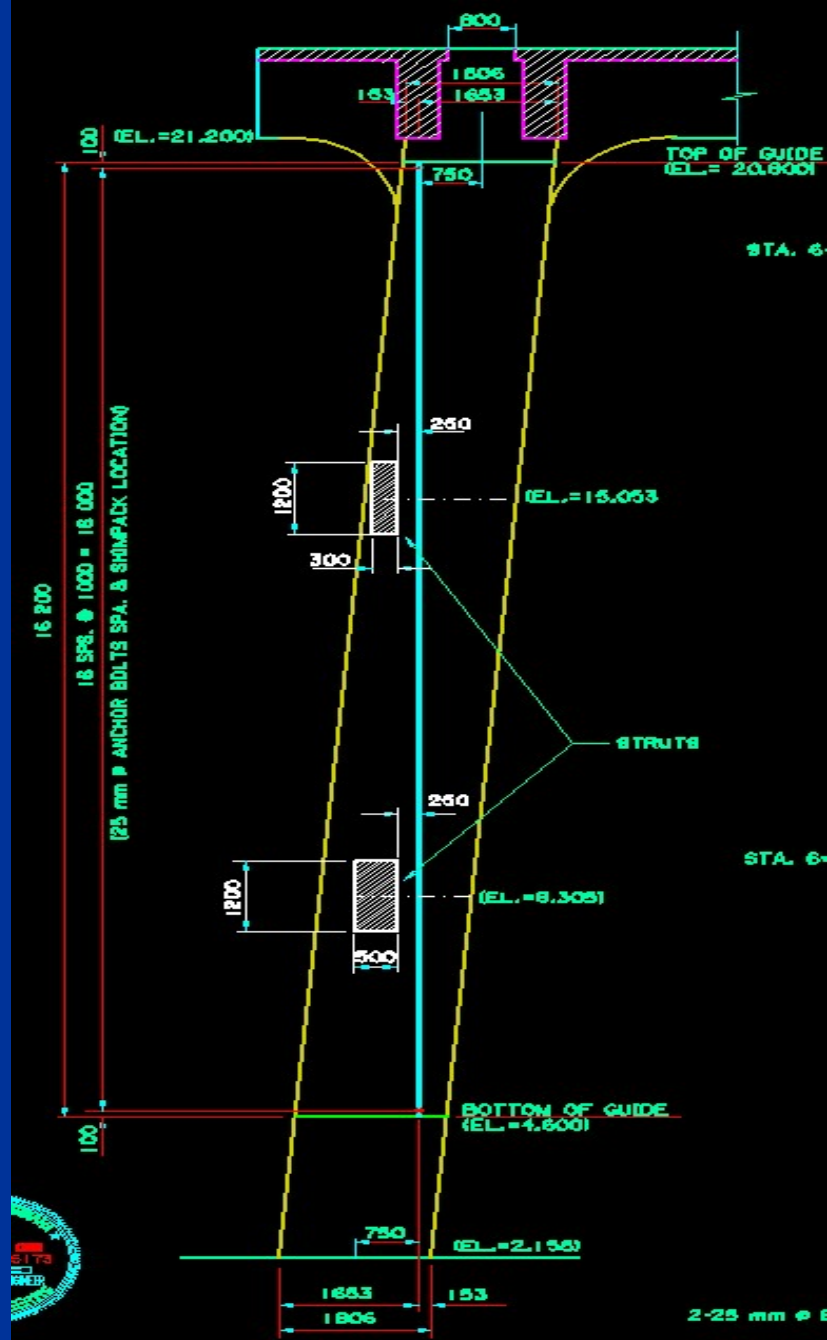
800

1806

153

1653

100

(EL.=21.200)

750

TOP OF GUIDE
(EL.= 20.800)

STA. 6-

16 200

16 SPS. @ 1000 = 16 000

(25 mm Ø ANCHOR BOLTS SPA. & SHIMPACK LOCATION)

250

1200

(EL.=15.053

300

STRUTS

250

STA. 6-

1200

(EL.=8.305)

500

BOTTOM OF GUIDE
(EL.=4.600)

100

750

(EL.=2.158)

1653

153

1806

2-25 mm Ø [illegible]

6173
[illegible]
NGINEER